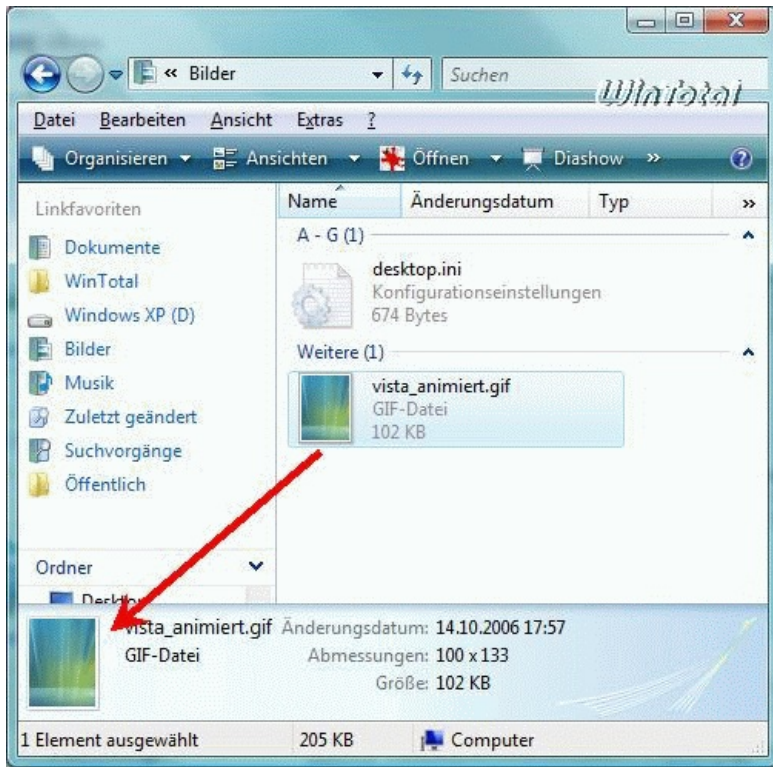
« Bilder
Suchen
WinTotal
Datei Bearbeiten Ansicht Extras ?
Organisieren ▾ Ansichten ▾ Öffnen ▾ Diashow »
Linkfavoriten
Dokumente
WinTotal
Windows XP (D)
Bilder
Musik
Zuletzt geändert
Suchvorgänge
Öffentlich
Ordner
Deskto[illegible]
Name Änderungsdatum Typ »
A - G (1)
desktop.ini
Konfigurationseinstellungen
674 Bytes
Weitere (1)
vista_animiert.gif
GIF-Datei
102 KB
vista_animiert.gif Änderungsdatum: 14.10.2006 17:57
GIF-Datei Abmessungen: 100 x 133
Größe: 102 KB
1 Element ausgewählt 205 KB Computer